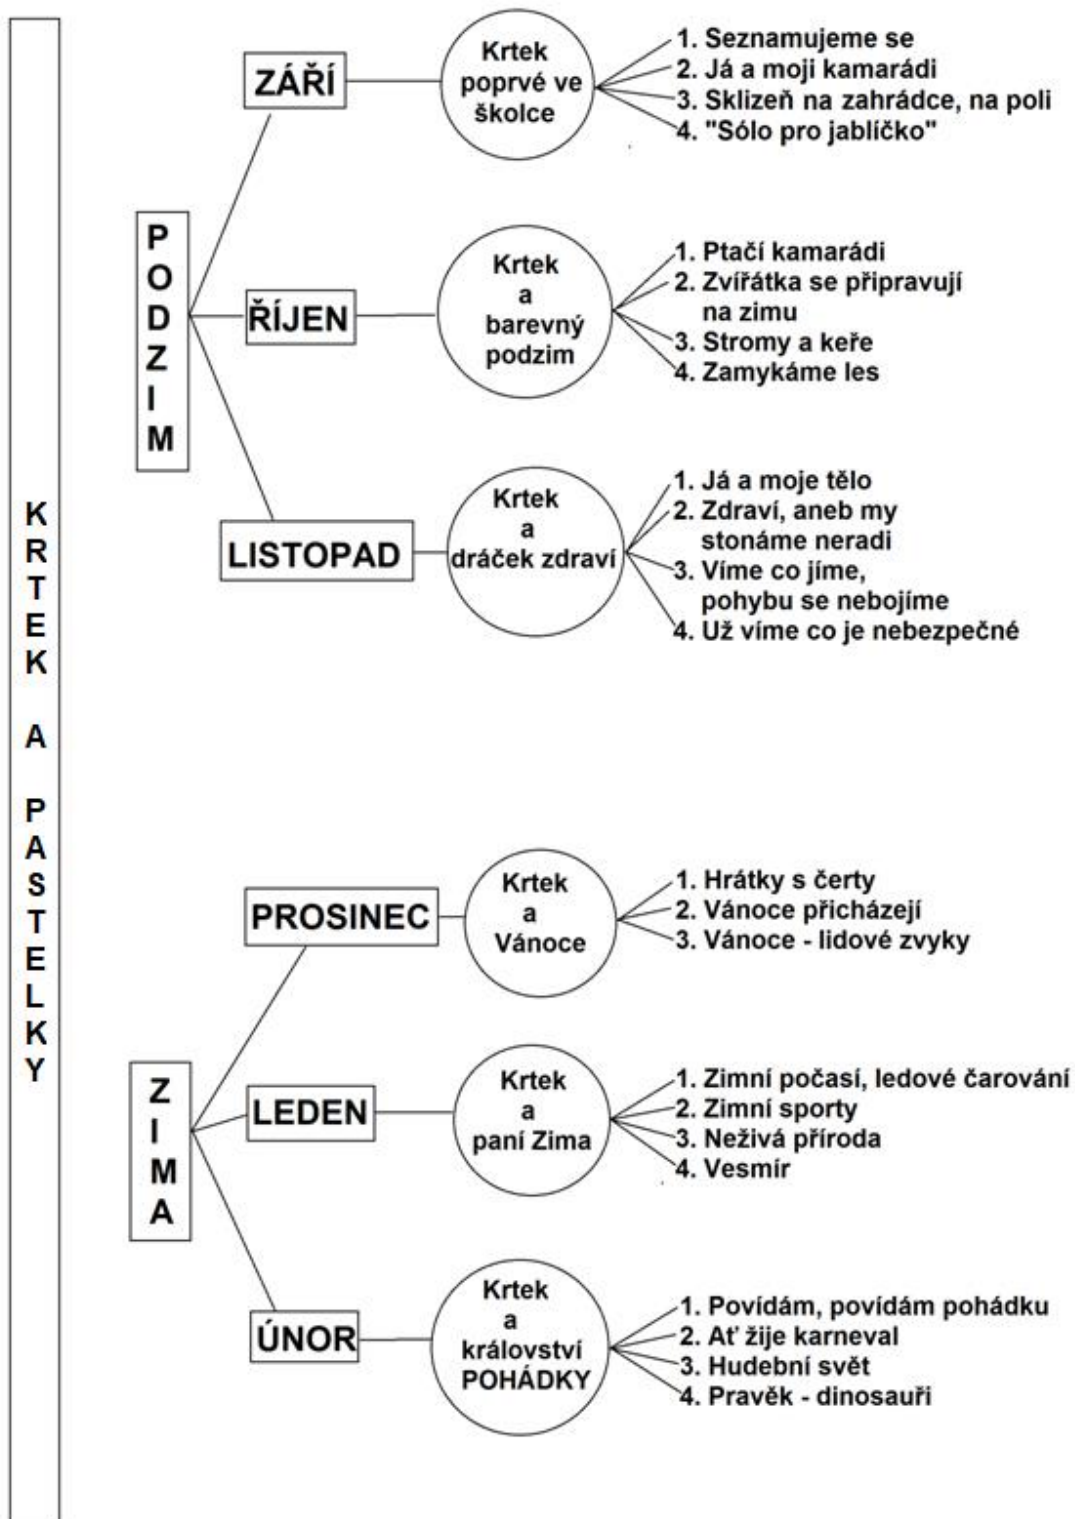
KRTEK A PASTELKY

PODZIM

ZÁŘÍ

Krtek poprvé ve školce

1. Seznamujeme se
2. Já a moji kamarádi
3. Sklizeň na zahrádce, na poli
4. "Sólo pro jablíčko"

ŘÍJEN

Krtek a barevný podzim

1. Ptačí kamarádi
2. Zvířátka se připravují na zimu
3. Stromy a keře
4. Zamykáme les

LISTOPAD

Krtek a dráček zdraví

1. Já a moje tělo
2. Zdraví, aneb my stonáme neradi
3. Víme co jíme, pohybu se nebojíme
4. Už víme co je nebezpečné

ZIMA

PROSINEC

Krtek a Vánoce

1. Hrátky s čerty
2. Vánoce přicházejí
3. Vánoce - lidové zvyky

LEDEN

Krtek a paní Zima

1. Zimní počasí, ledové čarování
2. Zimní sporty
3. Neživá příroda
4. Vesmír

ÚNOR

Krtek a království POHÁDKY

1. Povídám, povídám pohádku
2. Ať žije karneval
3. Hudební svět
4. Pravěk - dinosauři